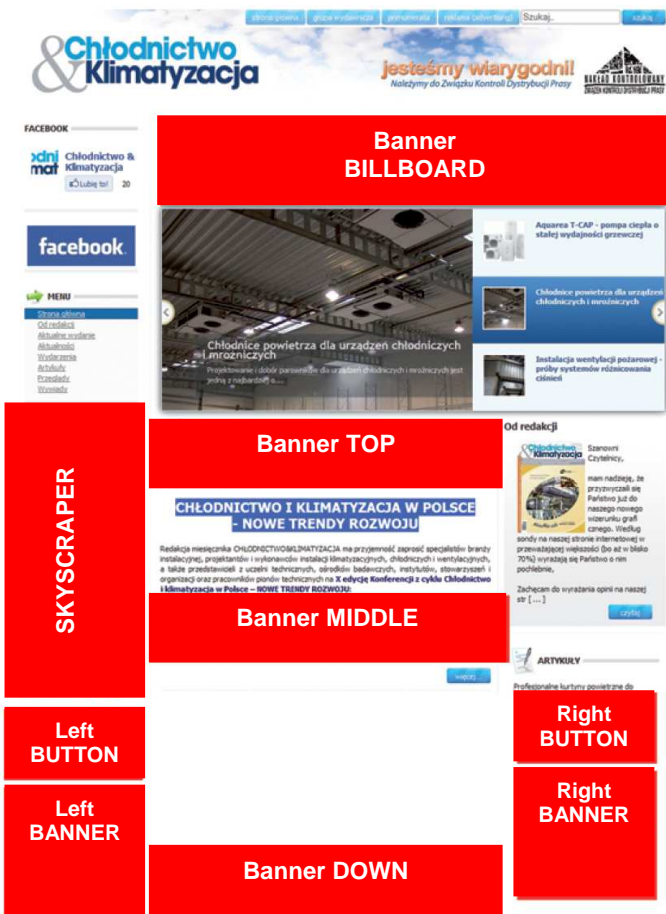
strona główna | grupa wydawnicza | prenumerata | reklama (advertising) | Szukaj... | szukaj

Chłodnictwo & Klimatyzacja

jesteśmy wiarygodni!
Należymy do Związku Kontroli Dystrybucji Prasy

ZKDP
NAKŁAD KONTROLOWANY
ZWIĄZEK KONTROLI DYSTRYBUCJI PRASY

FACEBOOK

Chłodnictwo & Klimatyzacja
Lubię to! 20

facebook

MENU
Strona główna
Od redakcji
Aktualne wydanie
Aktualności
Wydarzenia
Artykuły
Przeglądy
Wywiady

Banner BILLBOARD

Chłodnice powietrza dla urządzeń chłodniczych i mroźniczych
Projektowanie i dobór parowników dla urządzeń chłodniczych i mroźniczych jest jedną z najbardziej a...

Aquarea T-CAP - pompa ciepła o stałej wydajności grzewczej

Chłodnice powietrza dla urządzeń chłodniczych i mroźniczych

Instalacja wentylacji pożarowej - próby systemów różnicowania ciśnień

SKYSCRAPER

Banner TOP

CHŁODNICTWO I KLIMATYZACJA W POLSCE - NOWE TRENDY ROZWOJU

Redakcja miesięcznika CHŁODNICTWO&KLIMATYZACJA ma przyjemność zaprosić specjalistów branży instalacyjnej, projektantów i wykonawców instalacji klimatyzacyjnych, chłodniczych i wentylacyjnych, a także przedstawicieli z uczelni technicznych, ośrodków badawczych, instytutów, stowarzyszeń i organizacji oraz pracowników pionów technicznych na X edycję Konferencji z cyklu Chłodnictwo i klimatyzacja w Polsce – NOWE TRENDY ROZWOJU:

Banner MIDDLE

więcej

Od redakcji

Szanowni Czytelnicy,

mam nadzieję, że przyzwyczaili się Państwo już do naszego nowego wizerunku grafi cznego. Według sondy na naszej stronie internetowej w przeważającej większości (bo aż w blisko 70%) wyrażają się Państwo o nim pochlebnie,

Zachęcam do wyrażania opinii na naszej str [ ... ]

czytaj

ARTYKUŁY

Profesjonalne kurtyny powietrzne do

Left BUTTON

Left BANNER

Banner DOWN

Right BUTTON

Right BANNER